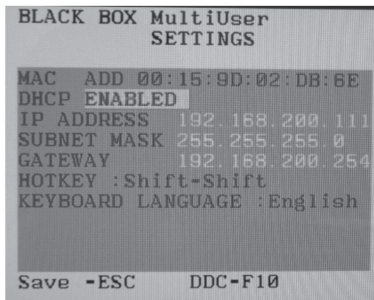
BLACK BOX MultiUser
SETTINGS

MAC ADD 00:15:9D:02:DB:6E
DHCP ENABLED
IP ADDRESS 192.168.200.111
SUBNET MASK 255.255.255.0
GATEWAY 192.168.200.254
HOTKEY :Shift-Shift
KEYBOARD LANGUAGE :English

Save -ESC DDC-F10